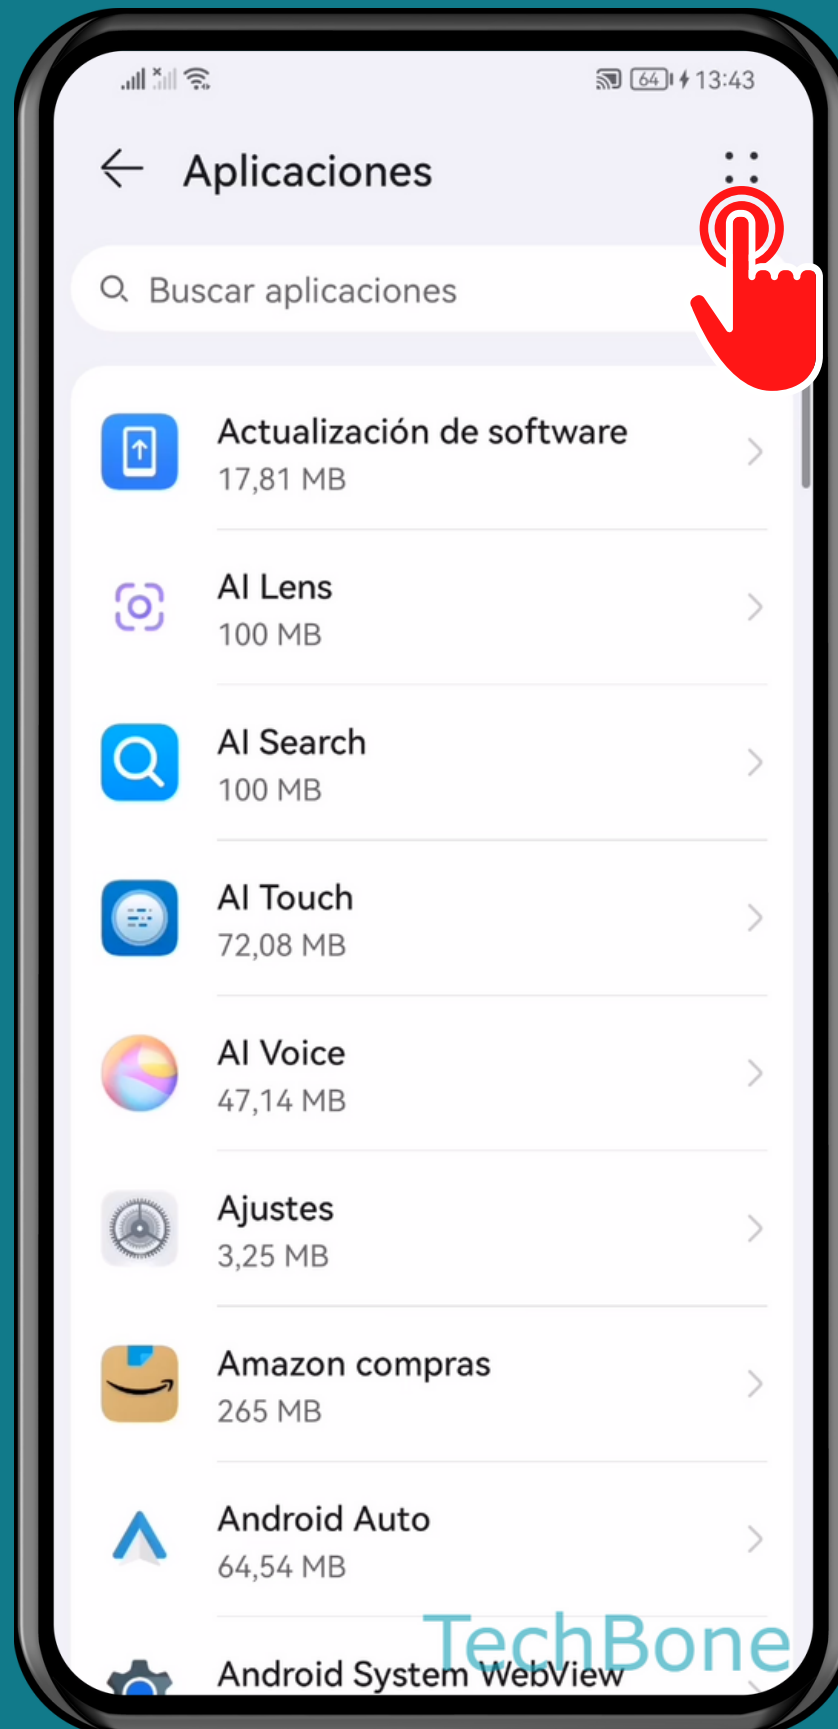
64 13:43

Aplicaciones

Buscar aplicaciones

Actualización de software
17,81 MB

AI Lens
100 MB

AI Search
100 MB

AI Touch
72,08 MB

AI Voice
47,14 MB

Ajustes
3,25 MB

Amazon compras
265 MB

Android Auto
64,54 MB

Android System WebView

TechBone